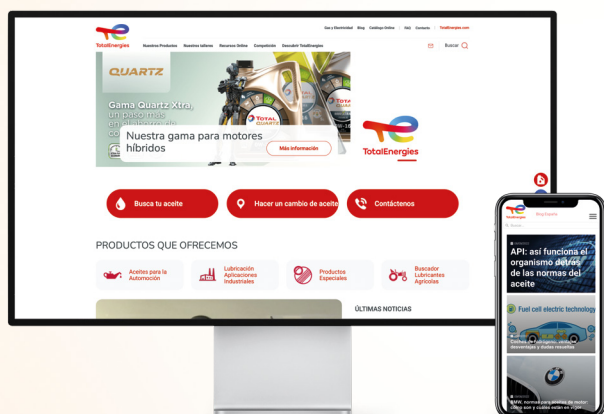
TotalEnergies

Gas y Electricidad  Blog  Catálogo Online  FAQ  Contacto  TotalEnergies.com

Nuestros Productos  Nuestros talleres  Recursos Online  Competición  Descubrir TotalEnergies

Buscar

QUARTZ

Gama Quartz Xtra, un paso más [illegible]

Nuestra gama para motores híbridos

Más información

TotalEnergies

Busca tu aceite

Hacer un cambio de aceite

Contáctenos

PRODUCTOS QUE OFRECEMOS

Aceites para la Automoción

Lubricación Aplicaciones Industriales

Productos Especiales

Buscador Lubricantes Agrícolas

ÚLTIMAS NOTICIAS

Blog Experto

API: así funciona el organismo detrás de las normas del aceite

Fuel cell electric technology

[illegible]

BMW: normas para aceites de motor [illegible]